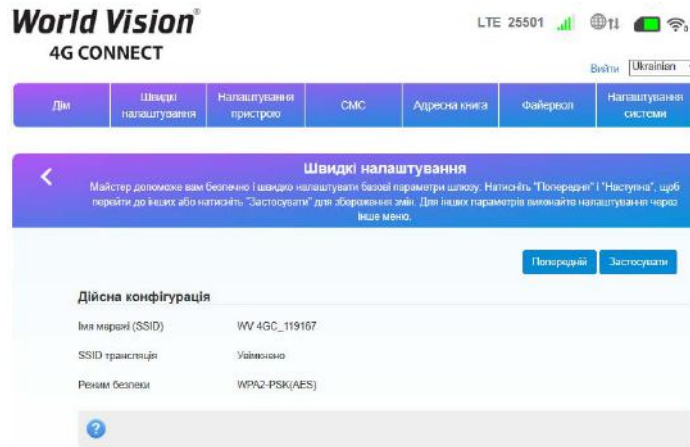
World Vision®
4G CONNECT

LTE 25501

Вийти Ukrainian

Дім | Швидкі налаштування | Налаштування пристрою | СМС | Адресна книга | Файервол | Налаштування системи

<

Швидкі налаштування

Майстер допоможе вам безпечно і швидко налаштувати базові параметри шлюзу. Натисніть "Попередній" і "Наступна", щоб перейти до інших або натисніть "Застосувати" для збереження змін. Для інших параметрів виконайте налаштування через інше меню.

Попередній | Застосувати

Дійсна конфігурація

| Ім'я мережі (SSID) | WV 4GC_119167 |
|---|---|
| SSID трансляція | Увімкнено |
| Режим безпеки | WPA2-PSK(AES) |

?